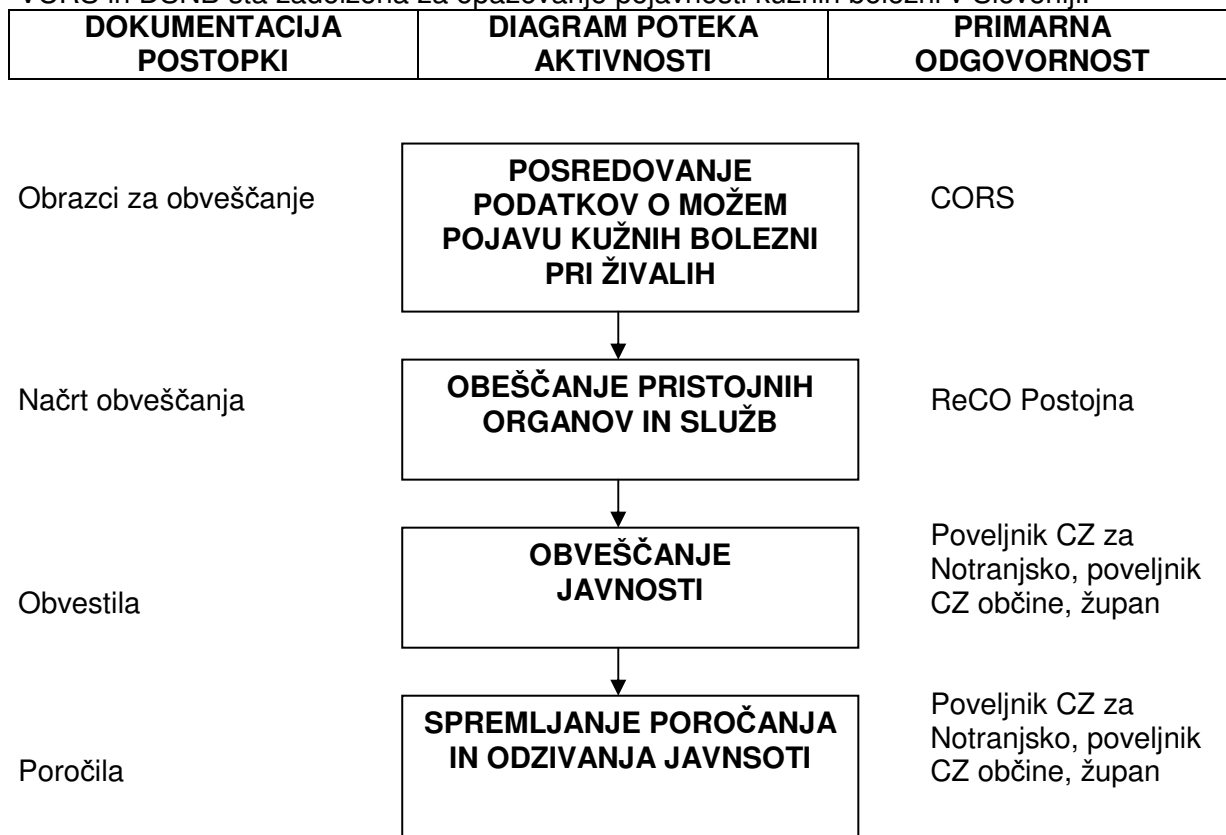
VURS in DURS sta zadolžena za opazovanje pojavnosti kužnih bolezni v Sloveniji.

| DOKUMENTACIJA POSTOPKI | DIAGRAM POTEKA AKTIVNOSTI | PRIMARNA ODGOVORNOST |
|---|---|---|

Obrazci za obveščanje

POSREDOVANJE PODATKOV O MOŽEM POJAVU KUŽNIH BOLEZNI PRI ŽIVALIH

CORS

Načrt obveščanja

OBEŠČANJE PRISTOJNIH ORGANOV IN SLUŽB

ReCO Postojna

Obvestila

OBVEŠČANJE JAVNOSTI

Poveljnik CZ za Notranjsko, poveljnik CZ občine, župan

Poročila

SPREMLJANJE POROČANJA IN ODZIVANJA JAVNSOTI

Poveljnik CZ za Notranjsko, poveljnik CZ občine, župan